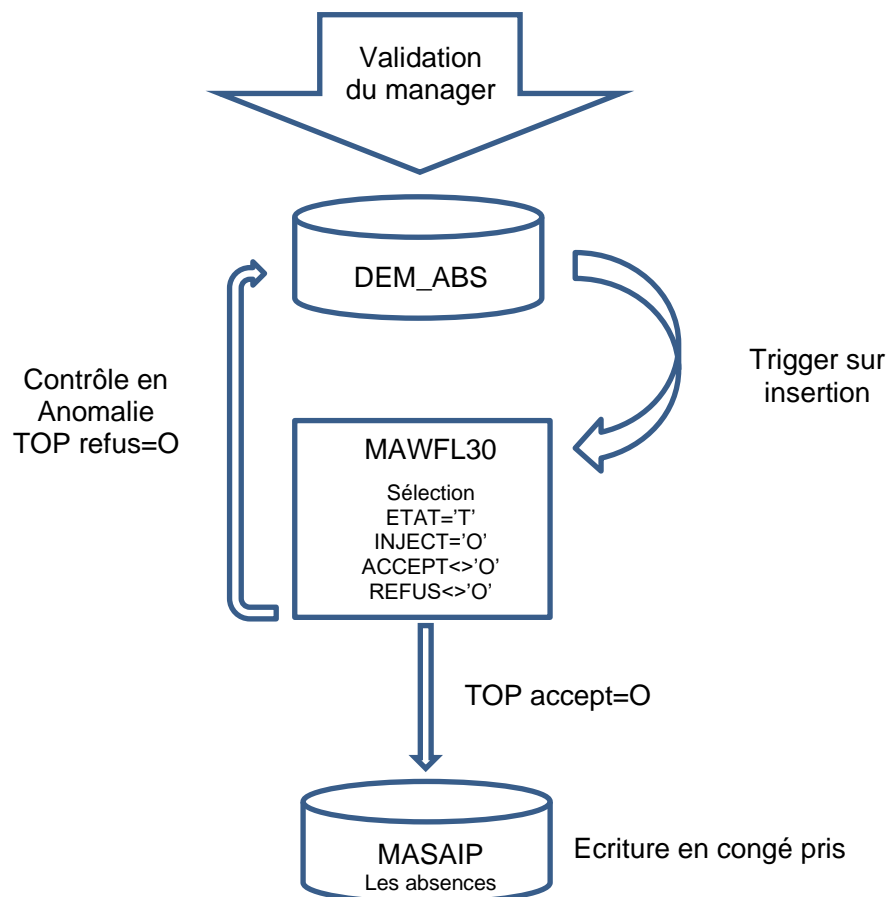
Validation du manager

DEM_ABS

Contrôle en Anomalie TOP refus=O

Trigger sur insertion

MAWFL30

Sélection
ETAT='T'
INJECT='O'
ACCEPT<>'O'
REFUS<>'O'

TOP accept=O

MASAIP
Les absences

Ecriture en congé pris